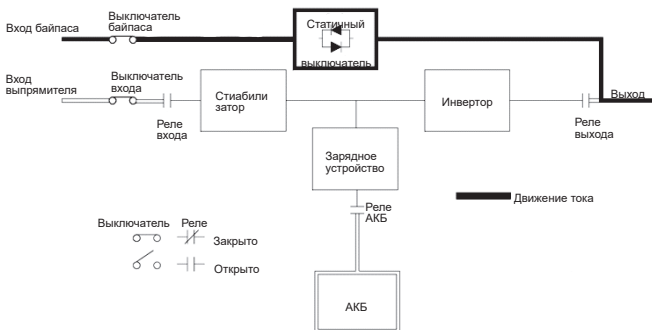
Вход байпаса

Выключатель байпаса

Статичный выключатель

Вход выпрямителя

Выключатель входа

Стиабилизатор

Реле входа

Инвертор

Выход

Реле выхода

Зарядное устройство

Движение тока

Реле АКБ

Выключатель

Реле

Закрыто

Открыто

АКБ